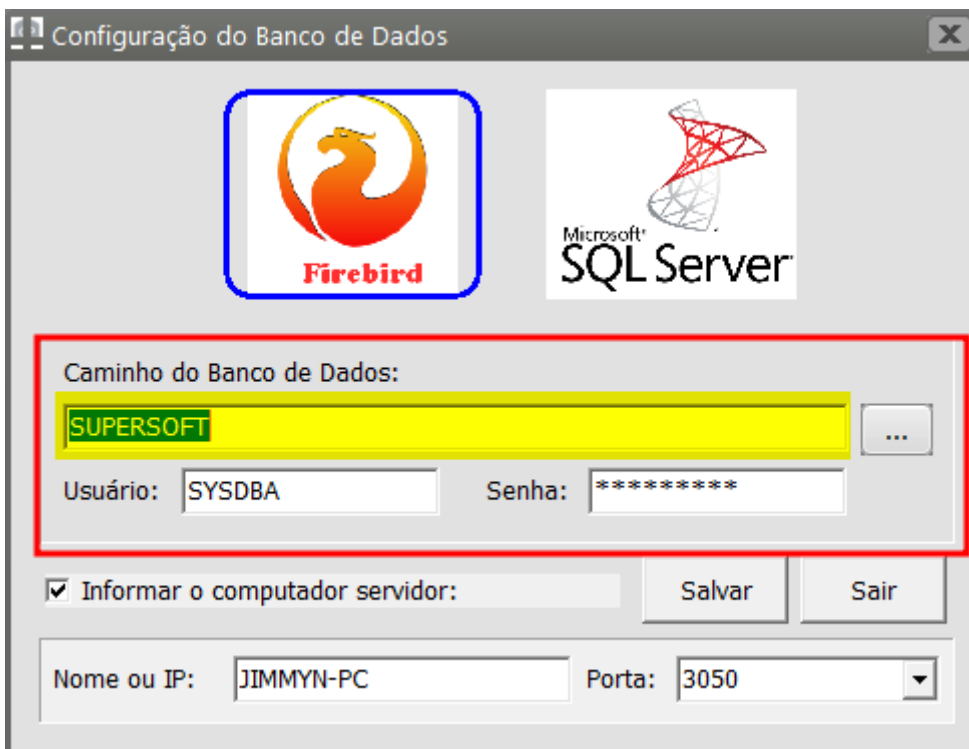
Configuração do Banco de Dados

Firebird

Microsoft SQL Server

Caminho do Banco de Dados:

SUPERSOFT

...

Usuário: SYSDBA

Senha: *********

Informar o computador servidor:

Salvar

Sair

Nome ou IP: JIMMYN-PC

Porta: 3050